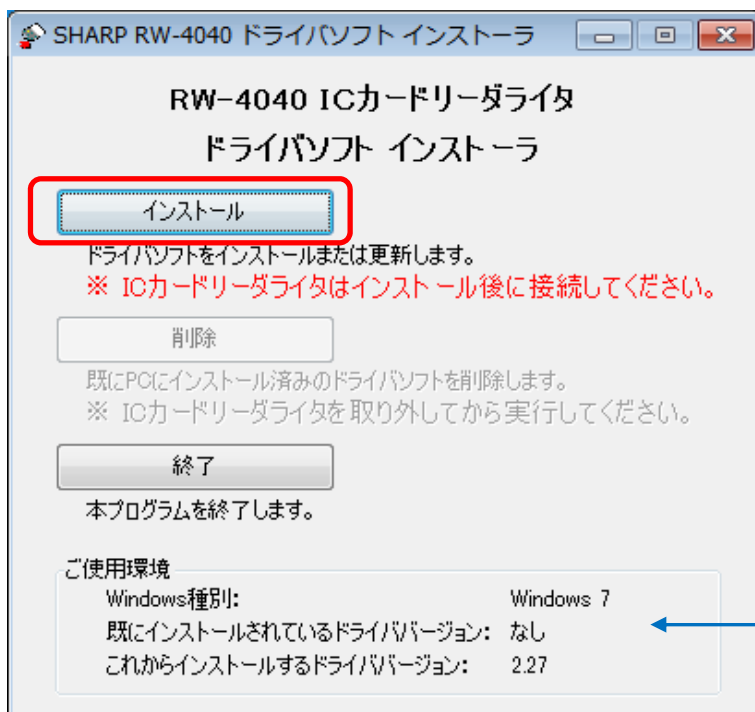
SHARP RW-4040 ドライバソフト インストーラ

RW-4040 ICカードリーダライタ
ドライバソフト インストーラ

インストール
ドライバソフトをインストールまたは更新します。
※ ICカードリーダライタはインストール後に接続してください。

削除
既にPCにインストール済みのドライバソフトを削除します。
※ ICカードリーダライタを取り外してから実行してください。

終了
本プログラムを終了します。

ご使用環境
Windows種別: Windows 7
既にインストールされているドライババージョン: なし
これからインストールするドライババージョン: 2.27